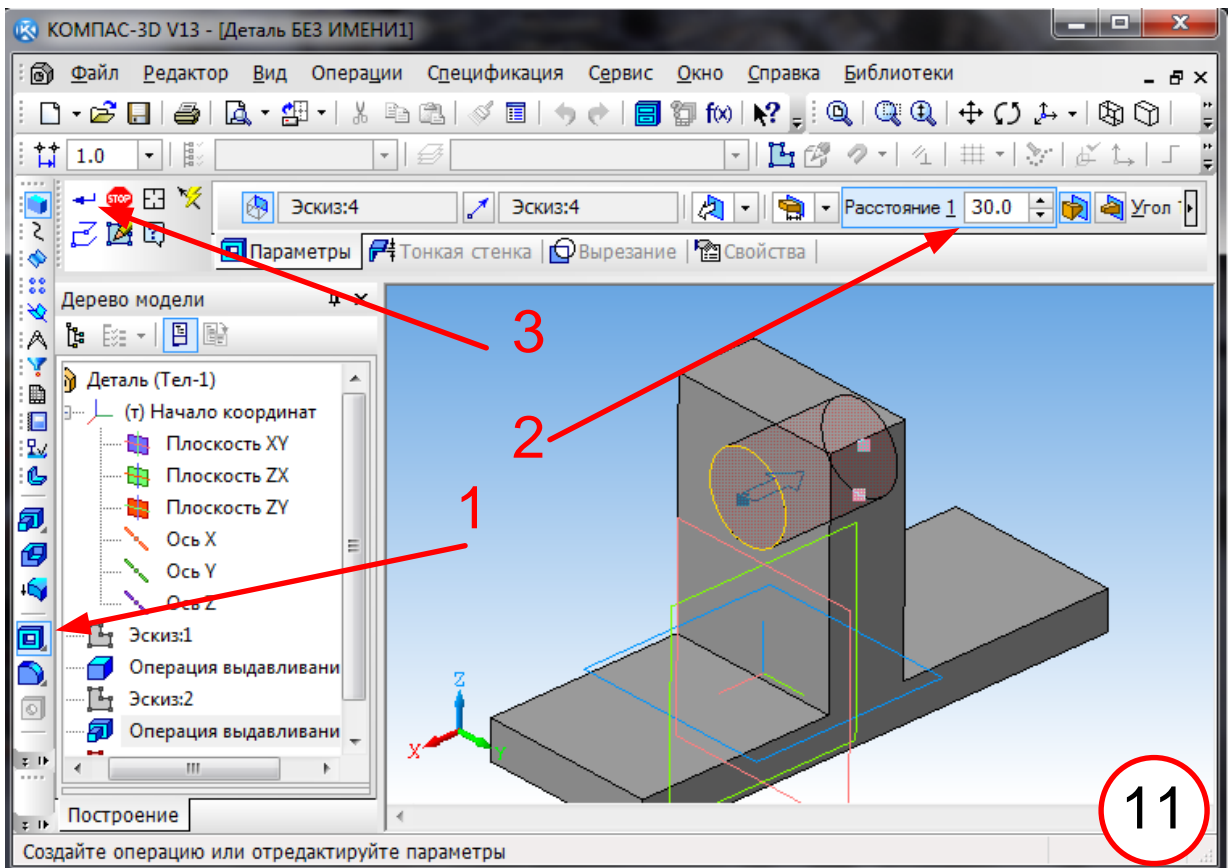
КОМПАС-3D V13 - [Деталь БЕЗ ИМЕНИ1]

Файл Редактор Вид Операции Спецификация Сервис Окно Справка Библиотеки

1.0

Эскиз:4 Эскиз:4 Расстояние 1 30.0 Угол

Параметры Тонкая стенка Вырезание Свойства

Дерево модели

Деталь (Тел-1)
(т) Начало координат
Плоскость XY
Плоскость ZX
Плоскость ZY
Ось X
Ось Y
Ось Z
Эскиз:1
Операция выдавливани
Эскиз:2
Операция выдавливани

Построение

3

2

1

Z
X
Y

11

Создайте операцию или отредактируйте параметры